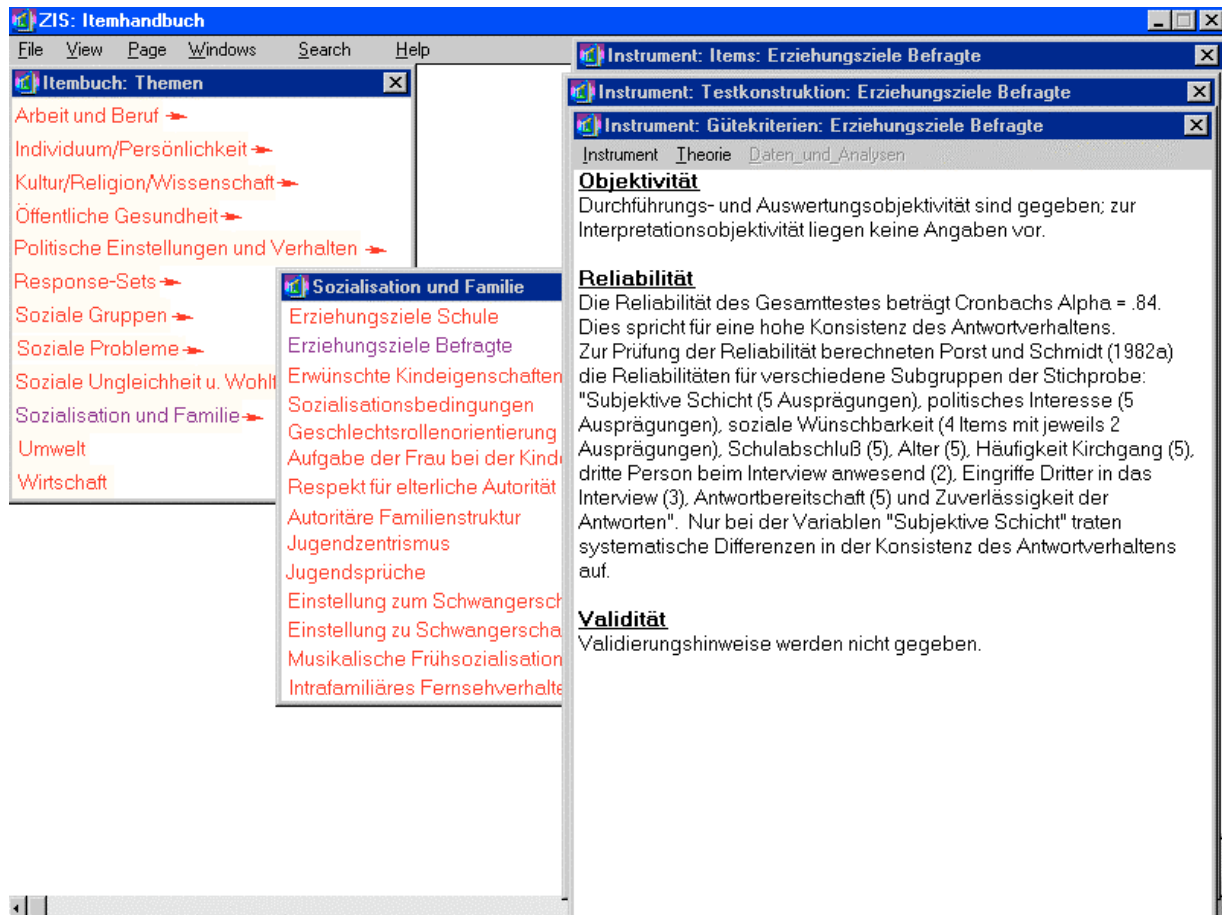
ZIS: Itemhandbuch

File View Page Windows Search Help

Itembuch: Themen

Arbeit und Beruf
Individuum/Persönlichkeit
Kultur/Religion/Wissenschaft
Öffentliche Gesundheit
Politische Einstellungen und Verhalten
Response-Sets
Soziale Gruppen
Soziale Probleme
Soziale Ungleichheit u. Wohlt
Sozialisation und Familie
Umwelt
Wirtschaft

Sozialisation und Familie

Erziehungsziele Schule
Erziehungsziele Befragte
Erwünschte Kindeigenschaften
Sozialisationsbedingungen
Geschlechtsrollenorientierung
Aufgabe der Frau bei der Kind
Respekt für elterliche Autorität
Autoritäre Familienstruktur
Jugendzentrismus
Jugendsprüche
Einstellung zum Schwangersch
Einstellung zu Schwangerscha
Musikalische Frühsozialisation
Intrafamiliäres Fernsehverhalte

Instrument: Items: Erziehungsziele Befragte

Instrument: Testkonstruktion: Erziehungsziele Befragte

Instrument: Gütekriterien: Erziehungsziele Befragte

Instrument Theorie Daten_und_Analysen

Objektivität
Durchführungs- und Auswertungsobjektivität sind gegeben; zur Interpretationsobjektivität liegen keine Angaben vor.

Reliabilität
Die Reliabilität des Gesamttestes beträgt Cronbachs Alpha = .84. Dies spricht für eine hohe Konsistenz des Antwortverhaltens.
Zur Prüfung der Reliabilität berechneten Porst und Schmidt (1982a) die Reliabilitäten für verschiedene Subgruppen der Stichprobe: "Subjektive Schicht (5 Ausprägungen), politisches Interesse (5 Ausprägungen), soziale Wünschbarkeit (4 Items mit jeweils 2 Ausprägungen), Schulabschluß (5), Alter (5), Häufigkeit Kirchgang (5), dritte Person beim Interview anwesend (2), Eingriffe Dritter in das Interview (3), Antwortbereitschaft (5) und Zuverlässigkeit der Antworten". Nur bei der Variablen "Subjektive Schicht" traten systematische Differenzen in der Konsistenz des Antwortverhaltens auf.

Validität
Validierungshinweise werden nicht gegeben.